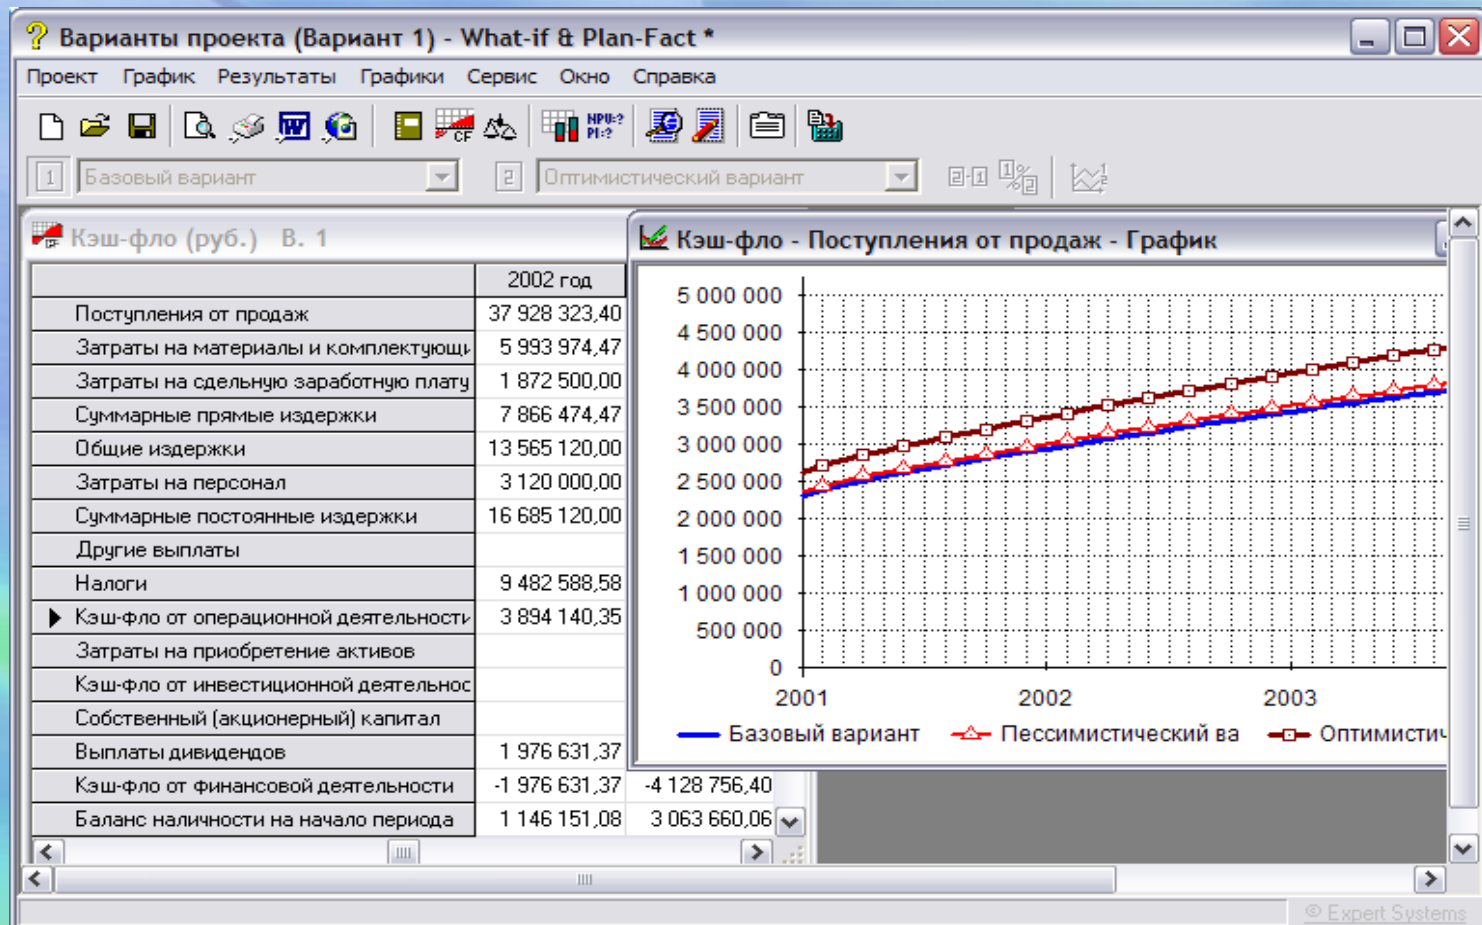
Варианты проекта (Вариант 1) - What-if & Plan-Fact *

Проект График Результаты Графики Сервис Окно Справка

NPV:?
PI:?

1 Базовый вариант 2 Оптимистический вариант

Кэш-фло (руб.) В. 1

| | 2002 год | |
|---|---|---|
| Поступления от продаж | 37 928 323,40 | |
| Затраты на материалы и комплектующи | 5 993 974,47 | |
| Затраты на сдельную заработную плату | 1 872 500,00 | |
| Суммарные прямые издержки | 7 866 474,47 | |
| Общие издержки | 13 565 120,00 | |
| Затраты на персонал | 3 120 000,00 | |
| Суммарные постоянные издержки | 16 685 120,00 | |
| Другие выплаты | | |
| Налоги | 9 482 588,58 | |
| Кэш-фло от операционной деятельности | 3 894 140,35 | |
| Затраты на приобретение активов | | |
| Кэш-фло от инвестиционной деятельнос | | |
| Собственный (акционерный) капитал | | |
| Выплаты дивидендов | 1 976 631,37 | |
| Кэш-фло от финансовой деятельности | -1 976 631,37 | -4 128 756,40 |
| Баланс наличности на начало периода | 1 146 151,08 | 3 063 660,06 |

Кэш-фло - Поступления от продаж - График

5 000 000
4 500 000
4 000 000
3 500 000
3 000 000
2 500 000
2 000 000
1 500 000
1 000 000
500 000
0

2001 2002 2003

Базовый вариант Пессимистический ва Оптимистич

© Expert Systems